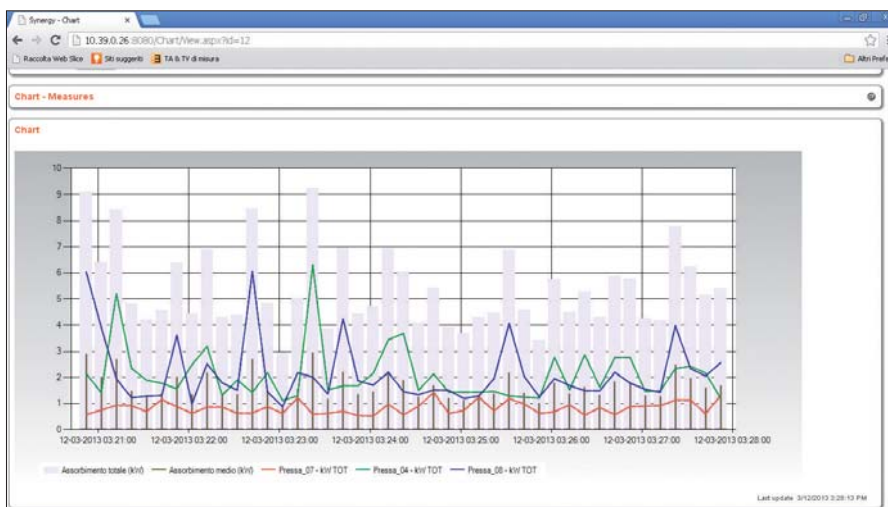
Synergy - Chart
10.39.0.26:8080/Chart/View.aspx?id=12
Raccolta Web Slice
Siti suggeriti
TA & TV di misura
Altri Prefe

Chart - Measures

Chart

10
9
8
7
6
5
4
3
2
1
0

12-03-2013 03:21:00
12-03-2013 03:22:00
12-03-2013 03:23:00
12-03-2013 03:24:00
12-03-2013 03:25:00
12-03-2013 03:26:00
12-03-2013 03:27:00
12-03-2013 03:28:00

Assorbimento totale (kW)
Assorbimento medio (kW)
Pressa_07 - kW TOT
Pressa_04 - kW TOT
Pressa_08 - kW TOT

Last update: 3/12/2013 3:28:13 PM